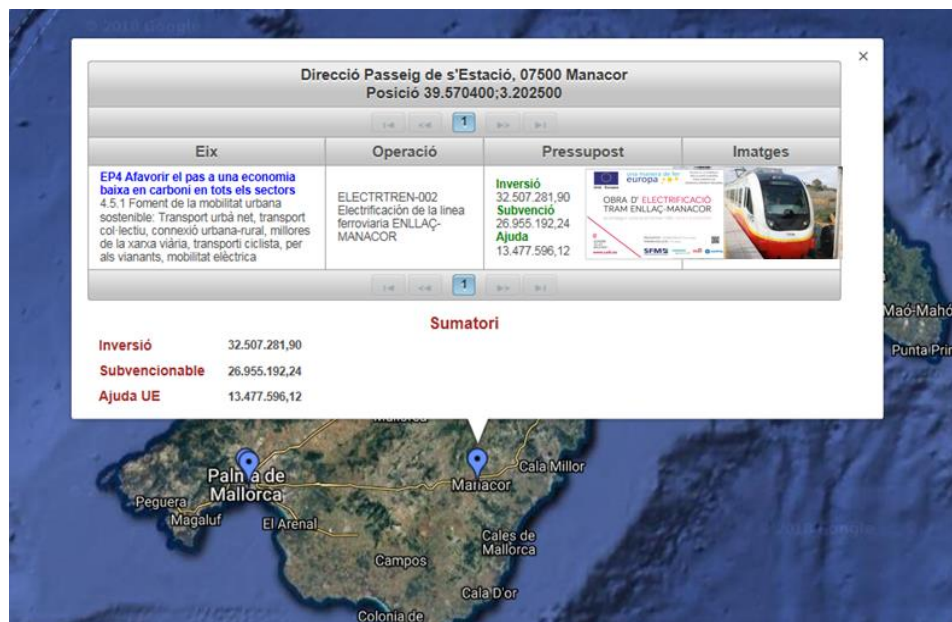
© 2018 Google

×

Direcció Passeig de s'Estació, 07500 Manacor
Posició 39.570400;3.202500

1

| Eix | Operació | Pressupost | Imatges |
|---|---|---|---|
| EP4 Afavorir el pas a una economia baixa en carboni en tots els sectors 4.5.1 Foment de la mobilitat urbana sostenible: Transport urbà net, transport col·lectiu, connexió urbana-rural, millores de la xarxa viària, transporti ciclista, per als vianants, mobilitat elèctrica | ELECTRTREN-002 Electrificación de la linea ferroviaria ENLLAÇ-MANACOR | Inversió 32.507.281,90 Subvenció 26.955.192,24 Ajuda 13.477.596,12 | Una manera de fer europa OBRA D' ELECTRIFICACIÓ TRAM ENLLAÇ-MANACOR SFM |

1

Sumatori

Inversió 32.507.281,90
Subvencionable 26.955.192,24
Ajuda UE 13.477.596,12

Palma de Mallorca
Peguera
Magaluf
El Arenal
Manacor
Cala Millor
Cales de Mallorca
Campos
Cala D'or
Colonia de
Maó-Mahó
Punta Prim
© 2018 Google